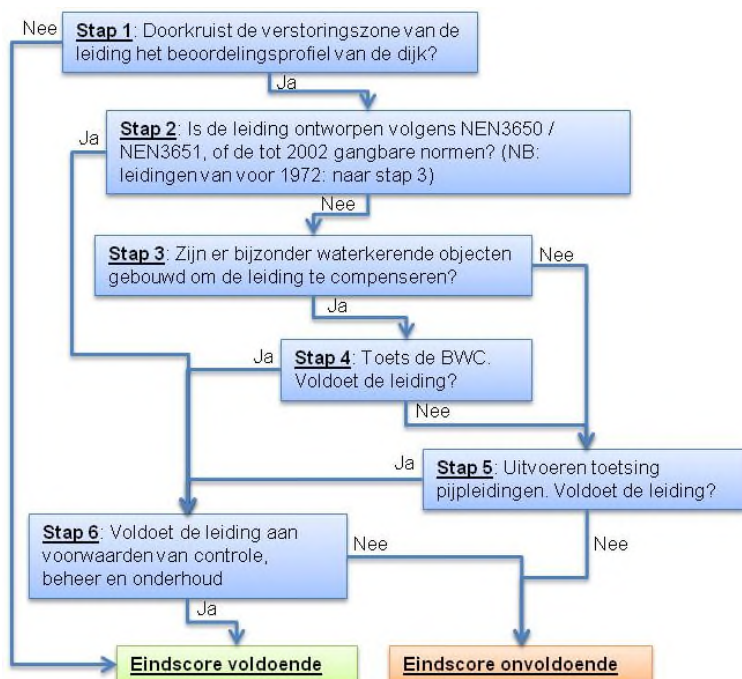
Nee

**Stap 1**: Doorkruist de verstoringszone van de leiding het beoordelingsprofiel van de dijk?

Ja

Ja

**Stap 2**: Is de leiding ontworpen volgens NEN3650 / NEN3651, of de tot 2002 gangbare normen? (NB: leidingen van voor 1972: naar stap 3)

Nee

**Stap 3**: Zijn er bijzonder waterkerende objecten gebouwd om de leiding te compenseren?

Nee

Ja

Ja

**Stap 4**: Toets de BWC. Voldoet de leiding?

Nee

Ja

**Stap 5**: Uitvoeren toetsing pijpleidingen. Voldoet de leiding?

**Stap 6**: Voldoet de leiding aan voorwaarden van controle, beheer en onderhoud

Nee

Nee

Ja

**Eindscore voldoende**

**Eindscore onvoldoende**